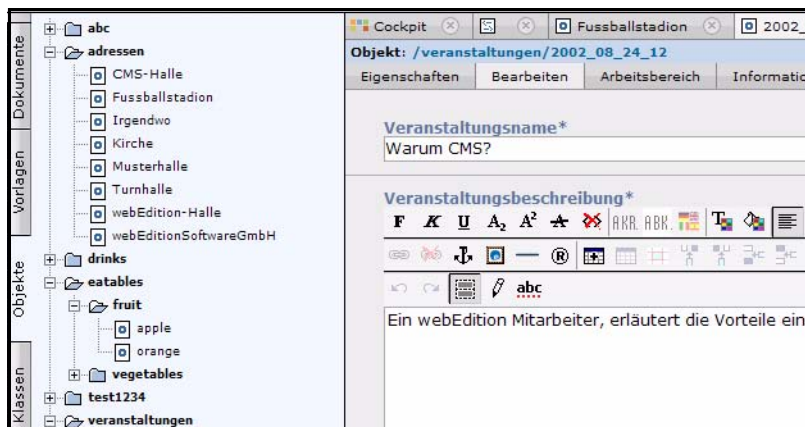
Dokumente
Vorlagen
Objekte
Klassen

abc
adressen
CMS-Halle
Fussballstadion
Irgendwo
Kirche
Musterhalle
Turnhalle
webEdition-Halle
webEditionSoftwareGmbH
drinks
eatables
fruit
apple
orange
vegetables
test1234
veranstaltungen

Cockpit
Fussballstadion
2002_

Objekt: /veranstaltungen/2002_08_24_12

Eigenschaften | Bearbeiten | Arbeitsbereich | Informatio

Veranstaltungsname*
Warum CMS?

Veranstaltungsbeschreibung*
F K U $A_2$ $A^2$ AKR ABK.
abc

Ein webEdition Mitarbeiter, erläutert die Vorteile ein